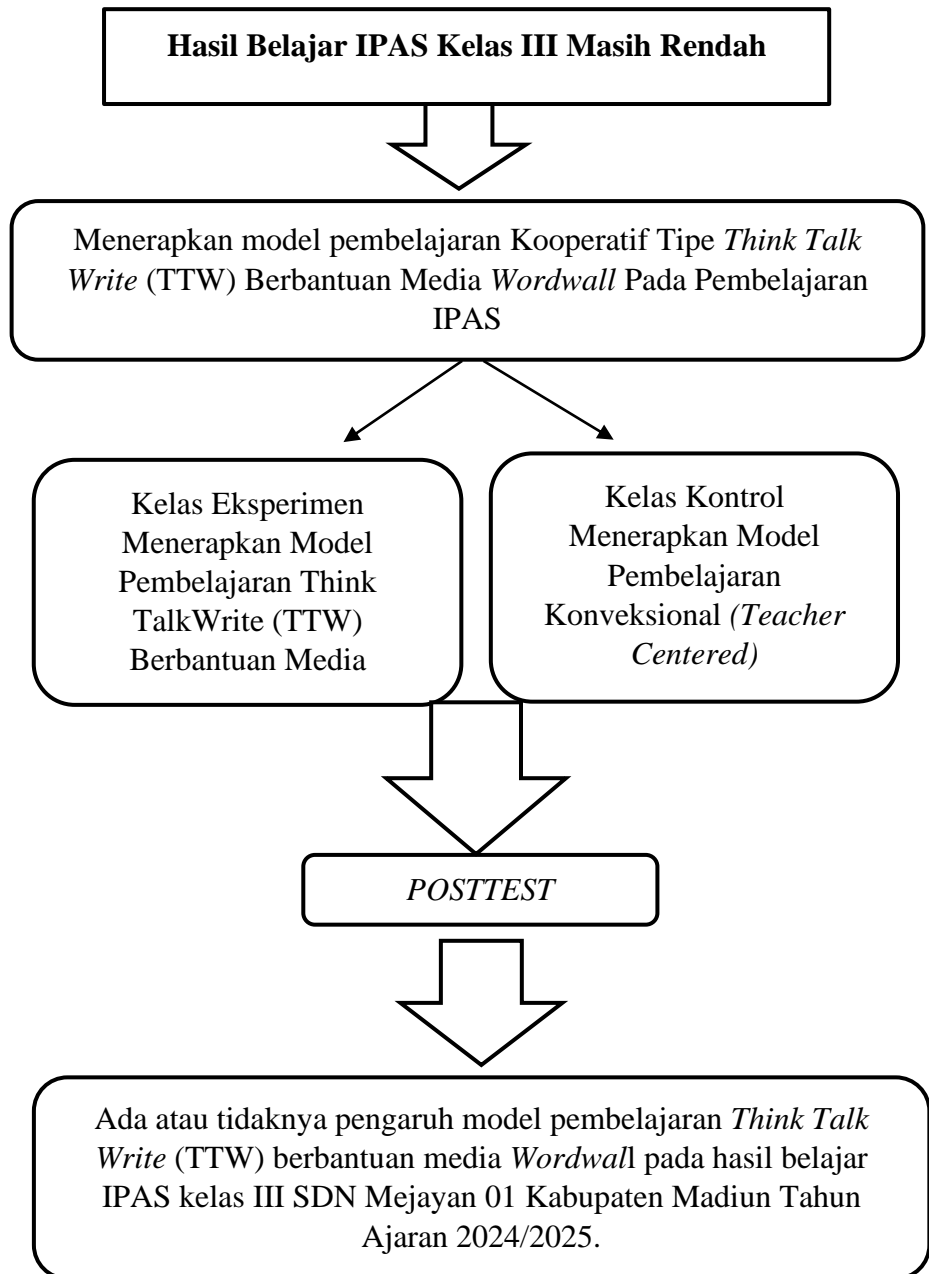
Hasil Belajar IPAS Kelas III Masih Rendah

Menerapkan model pembelajaran Kooperatif Tipe Think Talk Write (TTW) Berbantuan Media Wordwall Pada Pembelajaran IPAS

Kelas Eksperimen Menerapkan Model Pembelajaran Think TalkWrite (TTW) Berbantuan Media

Kelas Kontrol Menerapkan Model Pembelajaran Konveksional (Teacher Centered)

POSTTEST

Ada atau tidaknya pengaruh model pembelajaran Think Talk Write (TTW) berbantuan media Wordwall pada hasil belajar IPAS kelas III SDN Mejayan 01 Kabupaten Madiun Tahun Ajaran 2024/2025.